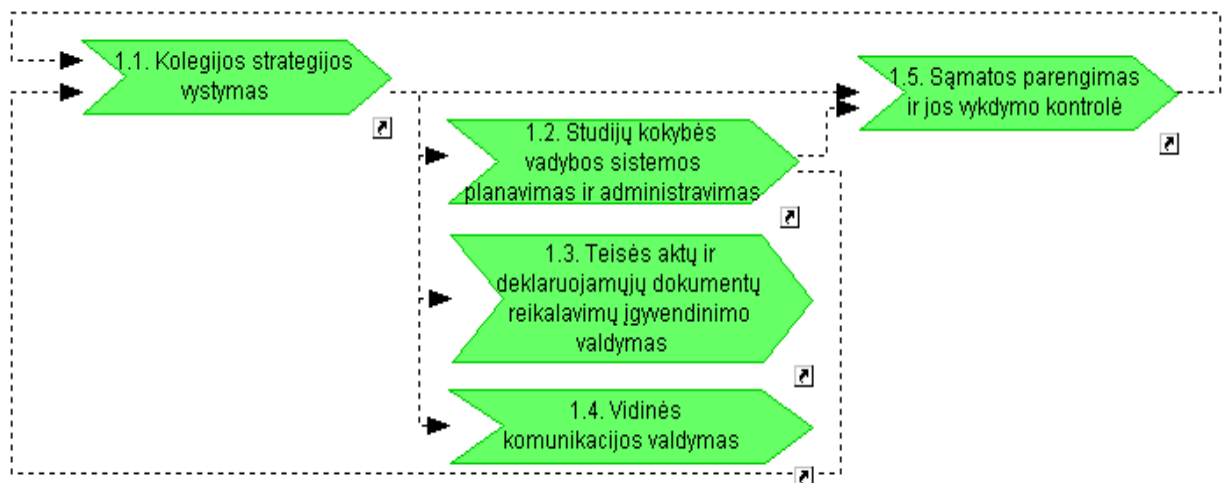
1.1. Kolegijos strategijos vystymas

1.5. Sąmatos parengimas ir jos vykdymo kontrolė

1.2. Studijų kokybės vadybos sistemos planavimas ir administravimas

1.3. Teisės aktų ir deklaruojamųjų dokumentų reikalavimų įgyvendinimo valdymas

1.4. Vidinės komunikacijos valdymas